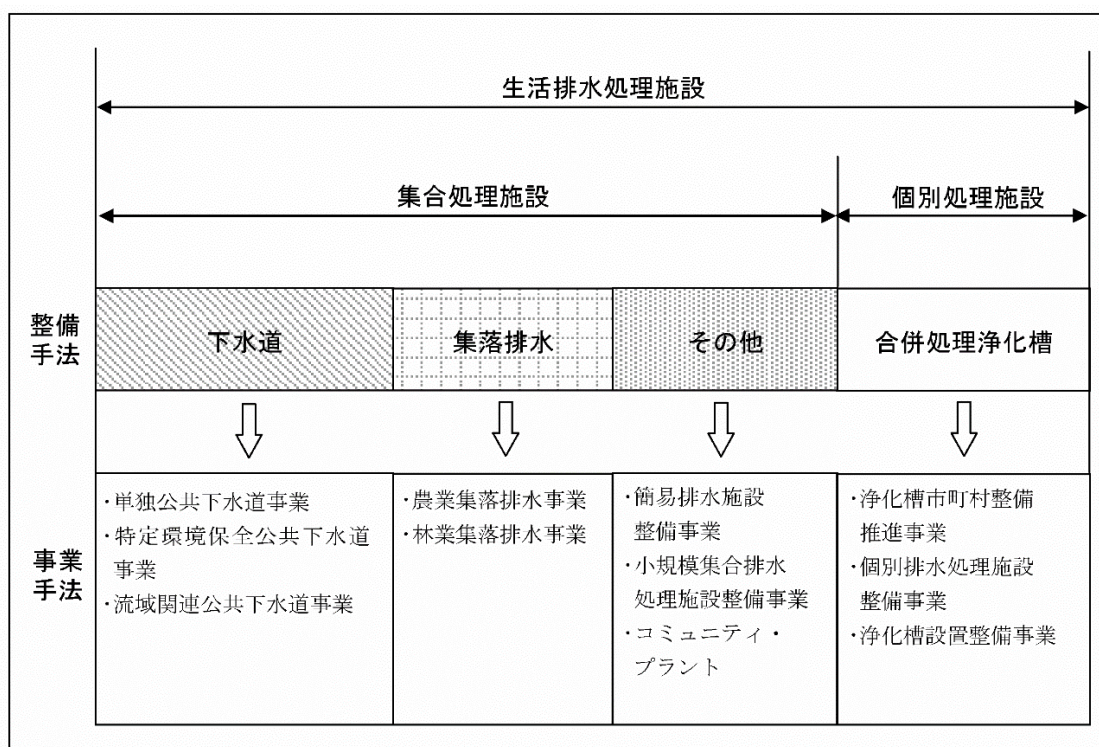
生活排水処理施設

集合処理施設

個別処理施設

整備手法

| 下水道 | 集落排水 | その他 | 合併処理浄化槽 |
|---|---|---|---|
| ・単独公共下水道事業<br>・特定環境保全公共下水道事業<br>・流域関連公共下水道事業 | ・農業集落排水事業<br>・林業集落排水事業 | ・簡易排水施設整備事業<br>・小規模集合排水処理施設整備事業<br>・コミュニティ・プラント | ・浄化槽市町村整備推進事業<br>・個別排水処理施設整備事業<br>・浄化槽設置整備事業 |

事業手法